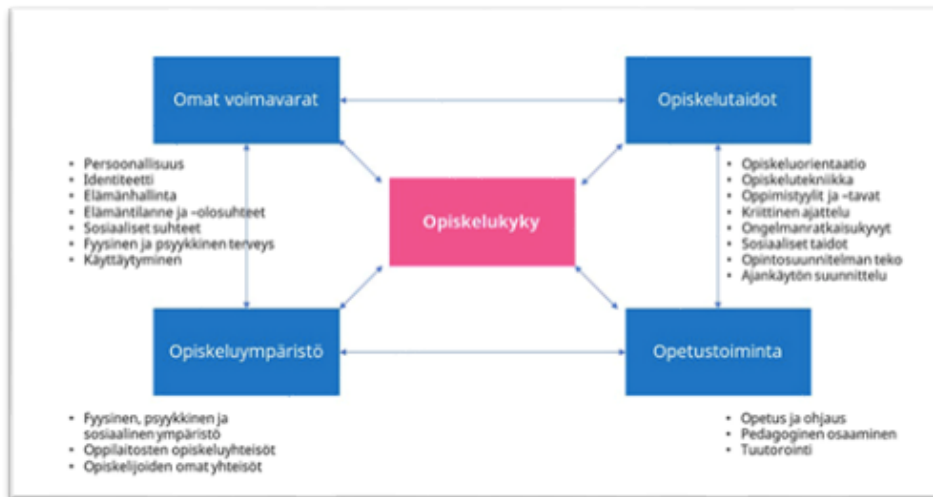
Omat voimavarat

- Persoonallisuus
- Identiteetti
- Elämänhallinta
- Elämäntilanne ja –olosuhteet
- Sosiaaliset suhteet
- Fyysinen ja psyykkinen terveys
- Käyttäytyminen

Opiskelutaidot

- Opiskeluorientaatio
- Opiskelutekniikka
- Oppimistyylit ja –tavat
- Kriittinen ajattelu
- Ongelmanratkaisukyvyt
- Sosiaaliset taidot
- Opintosuunnitelman teko
- Ajankäytön suunnittelu

Opiskelukyky

Opiskeluympäristö

- Fyysinen, psyykkinen ja sosiaalinen ympäristö
- Oppilaitosten opiskeluyhteisöt
- Opiskelijoiden omat yhteisöt

Opetustoiminta

- Opetus ja ohjaus
- Pedagoginen osaaminen
- Tuutorointi